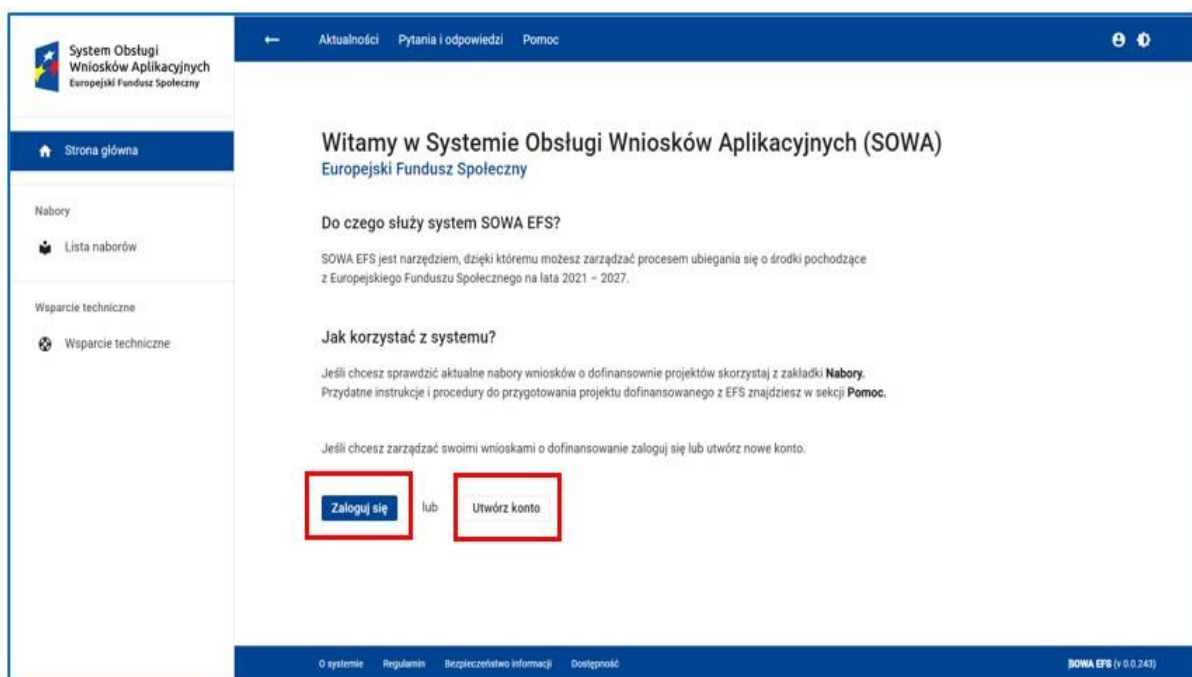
System Obsługi Wniosków Aplikacyjnych
Europejski Fundusz Społeczny

Aktualności Pytania i odpowiedzi Pomoc

Strona główna

Nabory

Lista naborów

Wsparcie techniczne

Wsparcie techniczne

Witamy w Systemie Obsługi Wniosków Aplikacyjnych (SOWA)

Europejski Fundusz Społeczny

Do czego służy system SOWA EFS?

SOWA EFS jest narzędziem, dzięki któremu możesz zarządzać procesem ubiegania się o środki pochodzące z Europejskiego Funduszu Społecznego na lata 2021 – 2027.

Jak korzystać z systemu?

Jeśli chcesz sprawdzić aktualne nabory wniosków o dofinansowanie projektów skorzystaj z zakładki **Nabory**. Przydatne instrukcje i procedury do przygotowania projektu dofinansowanego z EFS znajdziesz w sekcji **Pomoc.**

Jeśli chcesz zarządzać swoimi wnioskami o dofinansowanie zaloguj się lub utwórz nowe konto.

Zaloguj się lub Utwórz konto

O systemie Regulamin Bezpieczeństwo informacji Dostępność

SOWA EFS (v 0.0.243)